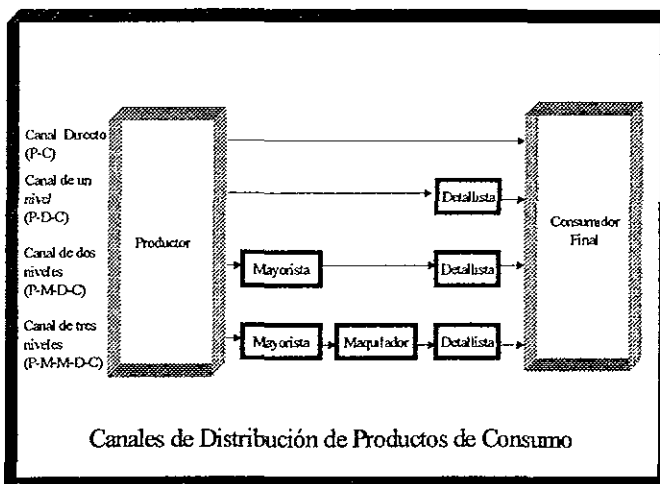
Canal Directo (P-C)

Canal de un nivel (P-D-C)

Canal de dos niveles (P-M-D-C)

Canal de tres niveles (P-M-M-D-C)

Productor

Detallista

Mayorista

Detallista

Mayorista

Maquilador

Detallista

Consumidor Final

Canales de Distribución de Productos de Consumo